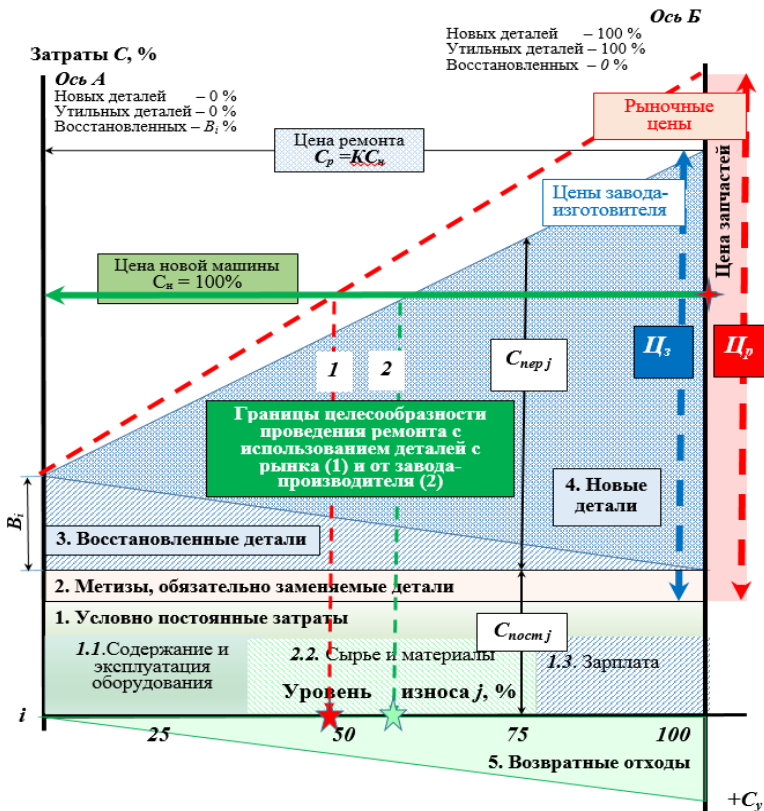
Ось Б
Новых деталей – 100 %
Утильных деталей – 100 %
Восстановленных – $0$ %

Затраты $C$, %
Ось А
Новых деталей – 0 %
Утильных деталей – 0 %
Восстановленных – $B_i$ %

Рыночные цены

Цена ремонта
$C_p = KC_н$

Цена запчастей

Цены завода-изготовителя

Цена новой машины
$C_н$ = 100%

1
2

$C_{пер\,j}$

$Ц_з$

$Ц_р$

Границы целесообразности проведения ремонта с использованием деталей с рынка (1) и от завода-производителя (2)

4. Новые детали

$B_i$

3. Восстановленные детали

2. Метизы, обязательно заменяемые детали

1. Условно постоянные затраты

$C_{пост\,j}$

1.1. Содержание и эксплуатация оборудования

2.2. Сырье и материалы

1.3. Зарплата

Уровень износа $j$, %

$i$

25
50
75
100

5. Возвратные отходы

$+C_v$